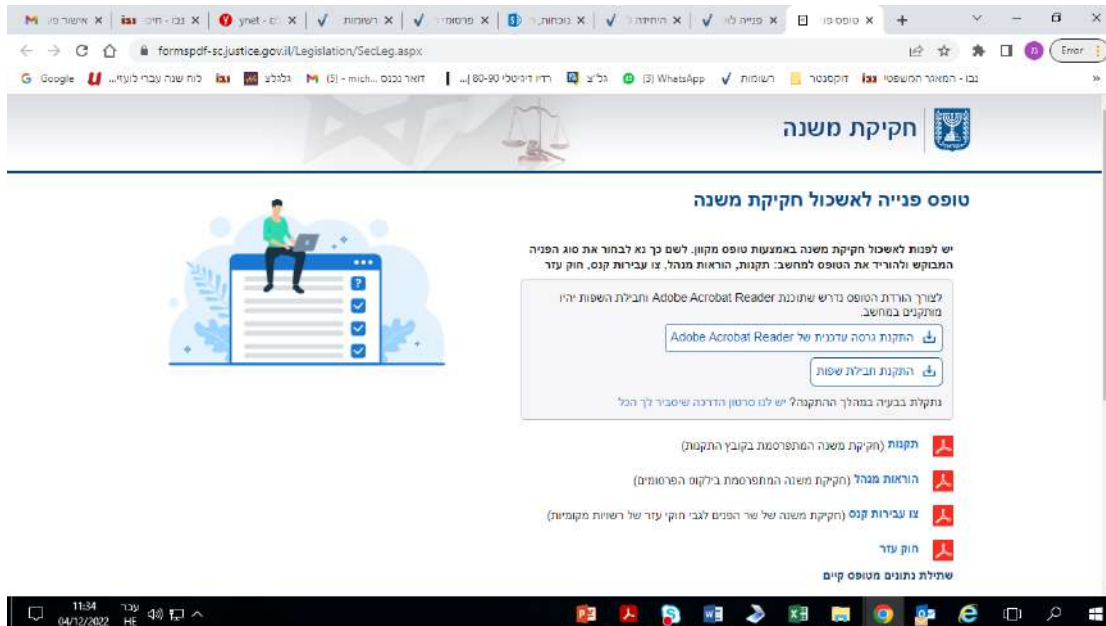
אישור פני | נבו - חיפ | ynet - | רשויות | פרסומי | נוכחות | היחידה | פנייה לגו | טופס פנ
formspdf-sc.justice.gov.il/Legislation/SecLeg.aspx
Error
Google | לוח שנה עברי לועזי... | גלגלצ | (5) - mich... דואר נכנס | רדיו דיגיטלי 80-90 | גל"צ | (3) WhatsApp | רשויות | דוקסנטר | נבו - המאגר המשפטי

חקיקת משנה

טופס פנייה לאשכול חקיקת משנה

יש לפנות לאשכול חקיקת משנה באמצעות טופס מקוון. לשם כך נא לבחור את סוג הפניה המבוקש ולהוריד את הטופס למחשב: תקנות, הוראות מנהל, צו עבירות קנס, חוק עזר

לצורך הורדת הטופס נדרש שתוכנת Adobe Acrobat Reader וחבילת השפות יהיו מותקנים במחשב.

התקנת גרסה עדכנית של Adobe Acrobat Reader

התקנת חבילת שפות

נתקלת בבעיה במהלך ההתקנה? יש לנו סרטון הדרכה שיסביר לך הכל

תקנות (חקיקת משנה המתפרסמת בקובץ התקנות)

הוראות מנהל (חקיקת משנה המתפרסמת בילקוט הפרסומים)

צו עבירות קנס (חקיקת משנה של שר הפנים לגבי חוקי עזר של רשויות מקומיות)

חוק עזר

שתילת נתונים מטופס קיים

11:34 04/12/2022 עבר HE